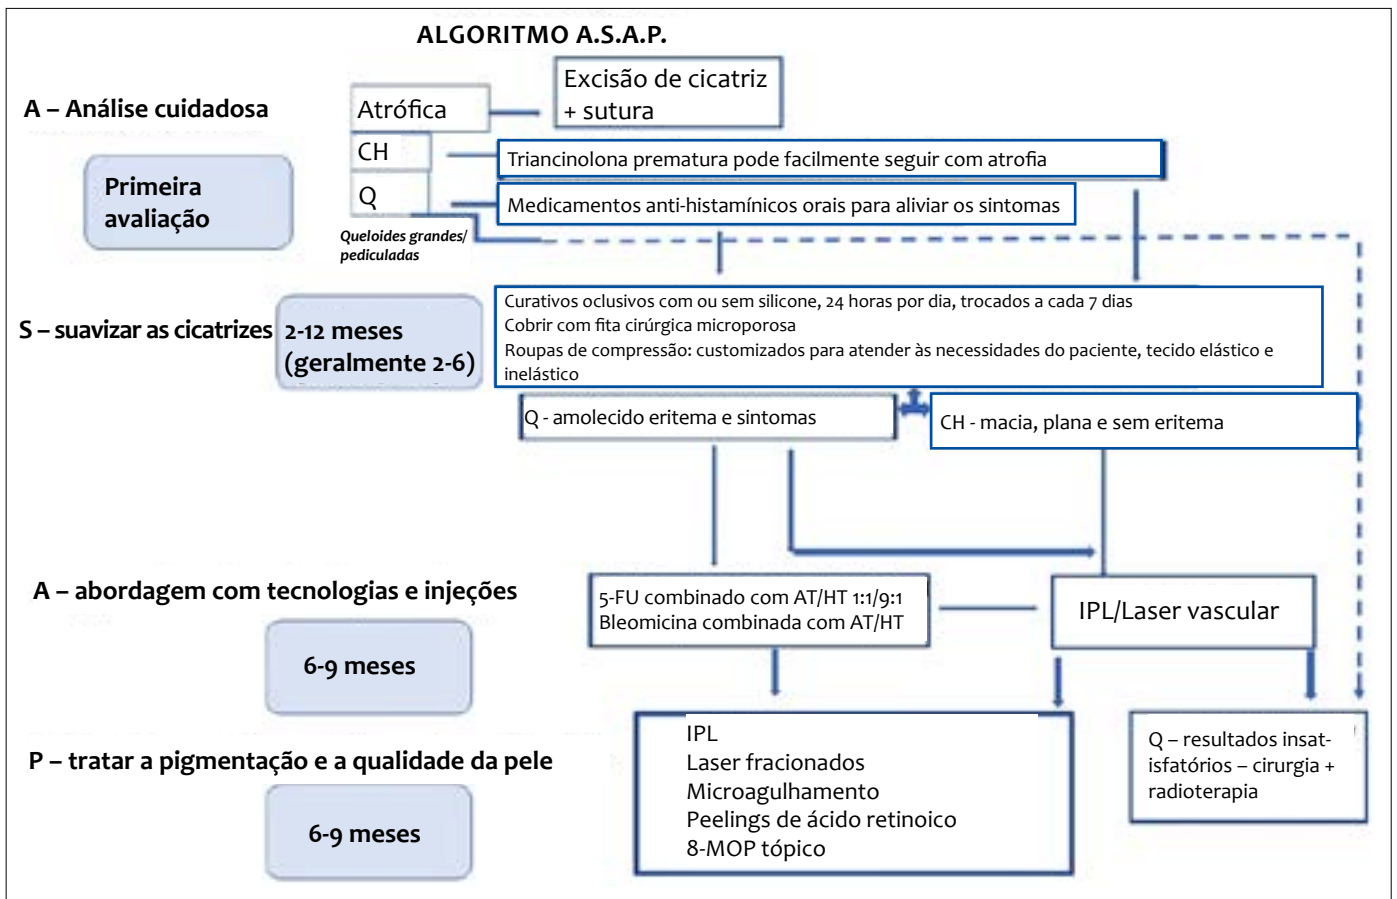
ALGORITMO A.S.A.P.

A – Análise cuidadosa

Primeira avaliação

Atrófica

Excisão de cicatriz + sutura

CH

Triancinolona prematura pode facilmente seguir com atrofia

Q

Medicamentos anti-histamínicos orais para aliviar os sintomas

Queloides grandes/ pediculadas

S – suavizar as cicatrizes

2-12 meses (geralmente 2-6)

Curativos oclusivos com ou sem silicone, 24 horas por dia, trocados a cada 7 dias
Cobrir com fita cirúrgica microporosa
Roupas de compressão: customizados para atender às necessidades do paciente, tecido elástico e inelástico

Q - amolecido eritema e sintomas

CH - macia, plana e sem eritema

A – abordagem com tecnologias e injeções

6-9 meses

5-FU combinado com AT/HT 1:1/9:1
Bleomicina combinada com AT/HT

IPL/Laser vascular

P – tratar a pigmentação e a qualidade da pele

6-9 meses

IPL
Laser fracionados
Microagulhamento
Peelings de ácido retinoico
8-MOP tópico

Q – resultados insatisfatórios – cirurgia + radioterapia